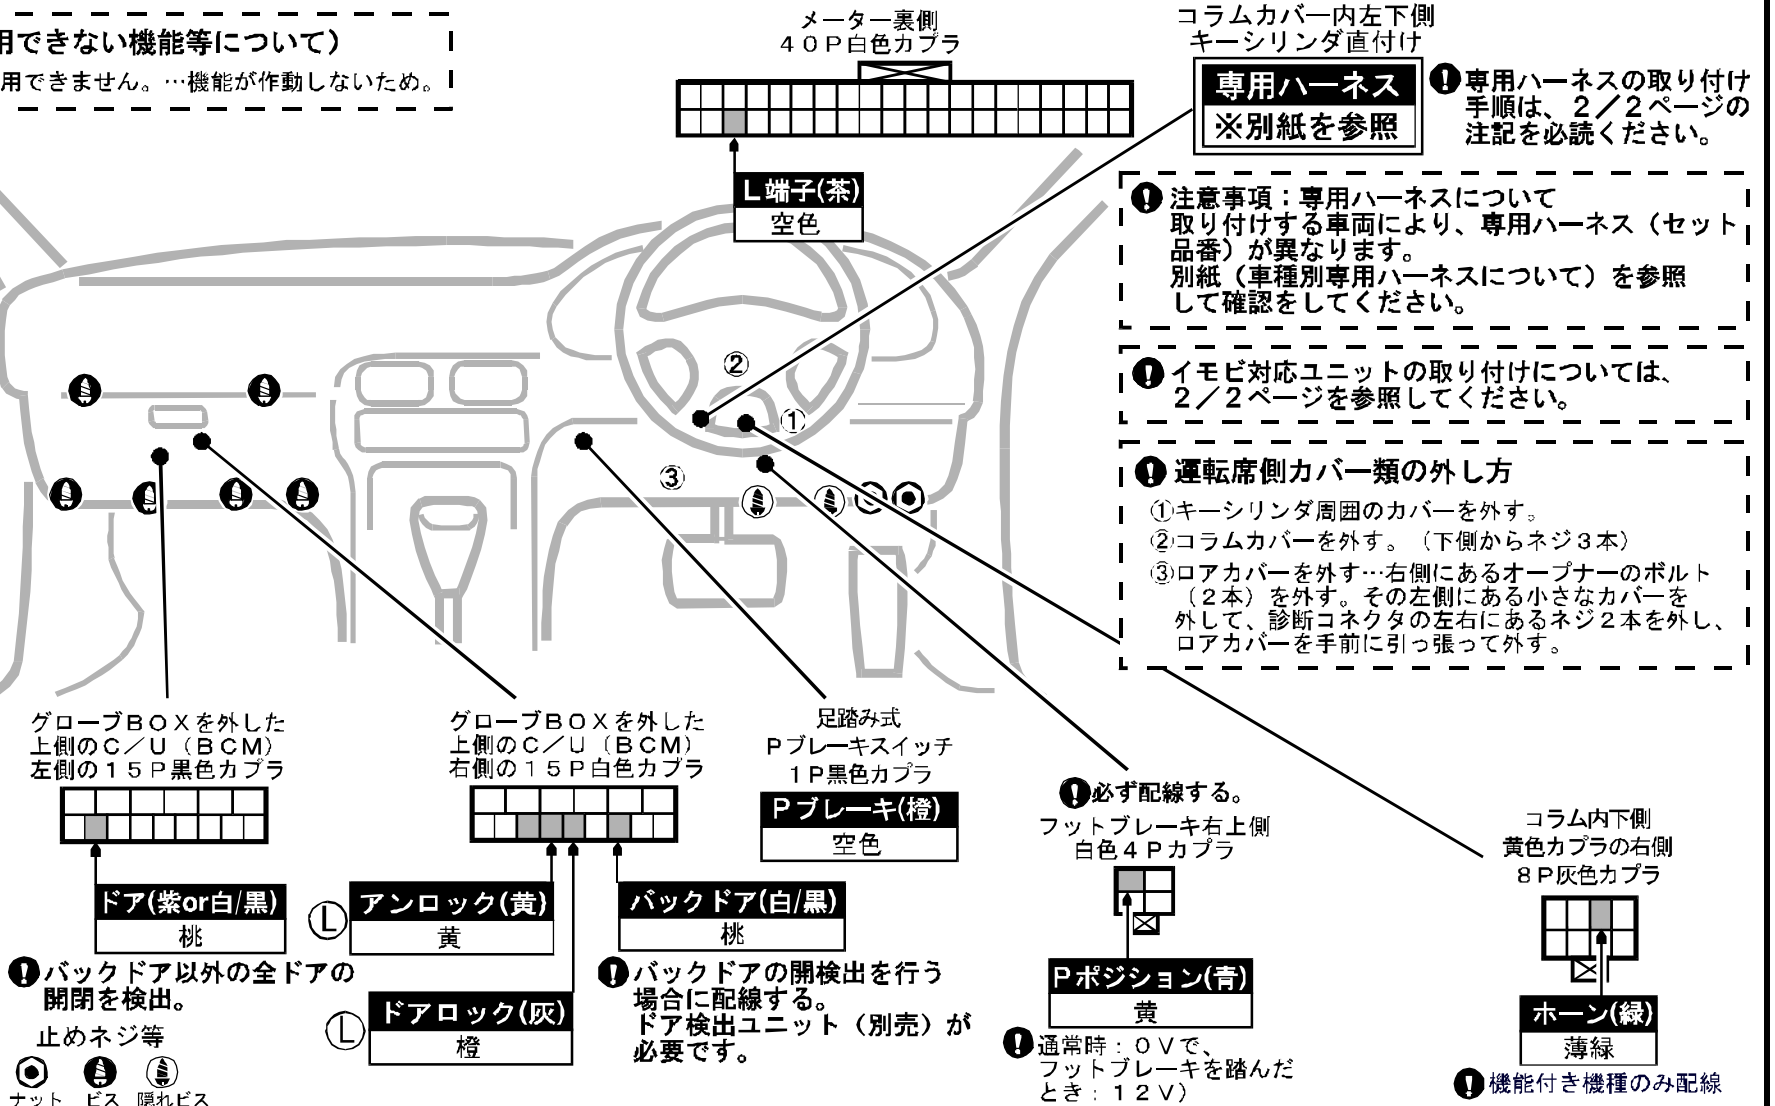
用できない機能等について）
用できません。…機能が作動しないため。

メーター裏側
40P白色カプラ

L端子(茶)
空色

コラムカバー内左下側
キーシリンダ直付け

専用ハーネス
※別紙を参照

専用ハーネスの取り付け手順は、2／2ページの注記を必読ください。

注意事項：専用ハーネスについて
取り付けする車両により、専用ハーネス（セット品番）が異なります。
別紙（車種別専用ハーネスについて）を参照して確認をしてください。

イモビ対応ユニットの取り付けについては、2／2ページを参照してください。

運転席側カバー類の外し方
①キーシリンダ周囲のカバーを外す。
②コラムカバーを外す。（下側からネジ3本）
③ロアカバーを外す…右側にあるオープナーのボルト（2本）を外す。その左側にある小さなカバーを外して、診断コネクタの左右にあるネジ2本を外し、ロアカバーを手前に引っ張って外す。

②
①
③

グローブBOXを外した
上側のC／U（BCM）
左側の15P黒色カプラ

ドア(紫or白/黒)
桃

バックドア以外の全ドアの開閉を検出。

止めネジ等
ナット　ビス　隠れビス

グローブBOXを外した
上側のC／U（BCM）
右側の15P白色カプラ

L
アンロック(黄)
黄

L
ドアロック(灰)
橙

バックドア(白/黒)
桃

バックドアの開検出を行う場合に配線する。
ドア検出ユニット（別売）が必要です。

足踏み式
Pブレーキスイッチ
1P黒色カプラ

Pブレーキ(橙)
空色

必ず配線する。
フットブレーキ右上側
白色4Pカプラ

Pポジション(青)
黄

通常時：0Vで、
フットブレーキを踏んだとき：12V）

コラム内下側
黄色カプラの右側
8P灰色カプラ

ホーン(緑)
薄緑

機能付き機種のみ配線